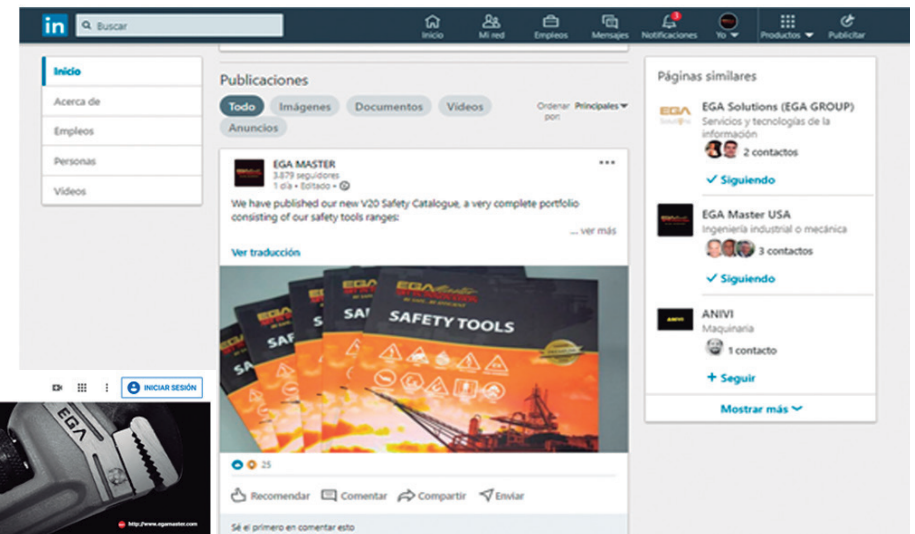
in Buscar

Inicio Mi red Empleos Mensajes 3 Notificaciones Yo Productos Publicitar

Inicio
Acerca de
Empleos
Personas
Videos

Publicaciones

Todo Imágenes Documentos Videos Anuncios

Ordenar por: Principales

EGA MASTER
3.879 seguidores
1 día • Editado •

We have published our new V20 Safety Catalogue, a very complete portfolio consisting of our safety tools ranges:

... ver más

Ver traducción

SAFETY TOOLS

25

Recomendar Comentar Compartir Enviar

Sé el primero en comentar esto

Páginas similares

EGA Solutions (EGA GROUP)
Servicios y tecnologías de la información
2 contactos
✓ Siguiendo

EGA Master USA
Ingeniería industrial o mecánica
3 contactos
✓ Siguiendo

ANIVI
Maquinaria
1 contacto
+ Seguir

Mostrar más

INICIAR SESIÓN

EGA

http://www.egamaster.com